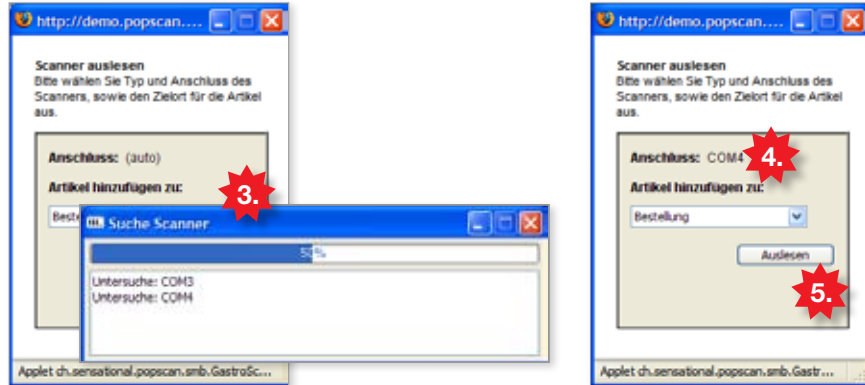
http://demo.popscan....

Scanner auslesen
Bitte wählen Sie Typ und Anschluss des Scanners, sowie den Zielort für die Artikel aus.

Anschluss: (auto)

Artikel hinzufügen zu:

3.

Beste

Suche Scanner

58%

Untersuche: COM3
Untersuche: COM4

Applet ch.sensational.popscan.smb.GastroSc...

http://demo.popscan....

Scanner auslesen
Bitte wählen Sie Typ und Anschluss des Scanners, sowie den Zielort für die Artikel aus.

Anschluss: COM4

4.

Artikel hinzufügen zu:

Bestellung

Auslesen

5.

Applet ch.sensational.popscan.smb.Gastr...